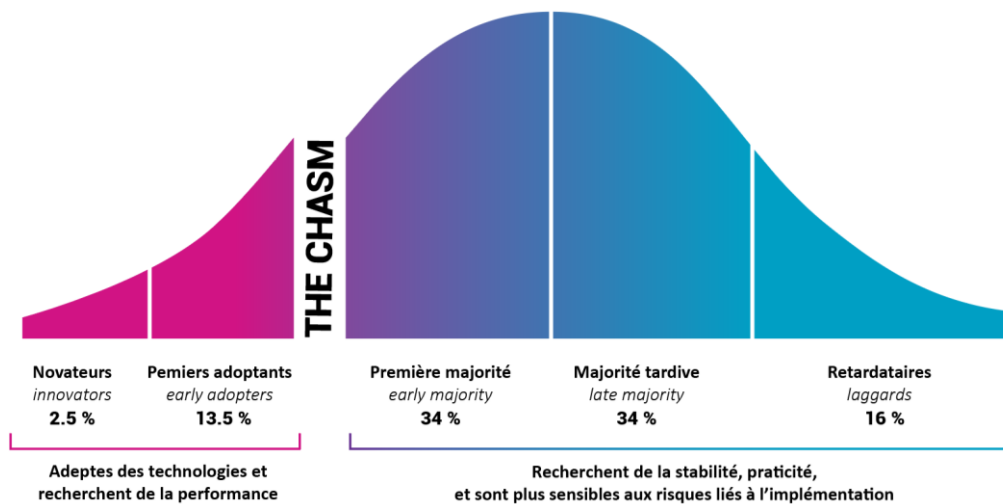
THE CHASM

Novateurs
innovators
2.5 %

Pemiers adoptants
early adopters
13.5 %

Première majorité
early majority
34 %

Majorité tardive
late majority
34 %

Retardataires
laggards
16 %

Adeptes des technologies et recherchent de la performance

Recherchent de la stabilité, praticité, et sont plus sensibles aux risques liés à l'implémentation